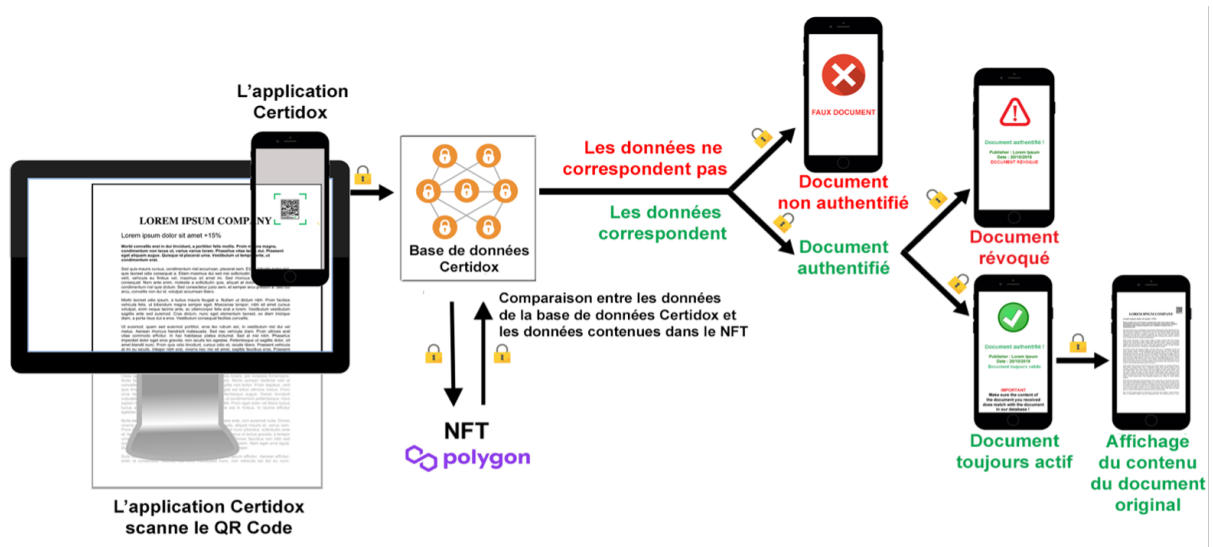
L'application Certidox

LOREM IPSUM COMPANY

Lorem ipsum dolor sit amet +15%

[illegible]

L'application Certidox scanne le QR Code

Base de données Certidox

Comparaison entre les données de la base de données Certidox et les données contenues dans le NFT

NFT

polygon

Les données ne correspondent pas

Les données correspondent

FAUX DOCUMENT

Document non authentifié

Document authentifié

Document authentifié !

Publisher : Lorem Ipsum
Date : 20/10/2019
DOCUMENT RÉVOQUÉ

Document révoqué

Document authentifié !

Publisher : Lorem Ipsum
Date : 20/10/2019
Document toujours valide

IMPORTANT
Make sure the content of the document you received does match with the document in our database !

Document toujours actif

LOREM IPSUM COMPANY

Affichage du contenu du document original